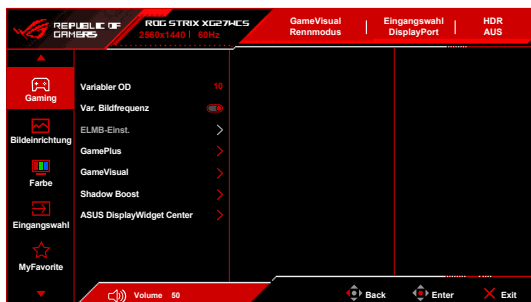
REPUBLIC OF GAMERS

ROG STRIX XG27HCS
2560x1440 | 60Hz

GameVisual
Rennmodus

Eingangswahl
DisplayPort

HDR
AUS

Gaming

Bildeinrichtung

Farbe

Eingangswahl

MyFavorite

Variabler OD 10

Var. Bildfrequenz

ELMB-Einst.

GamePlus

GameVisual

Shadow Boost

ASUS DisplayWidget Center

Volume 50

Back

Enter

Exit